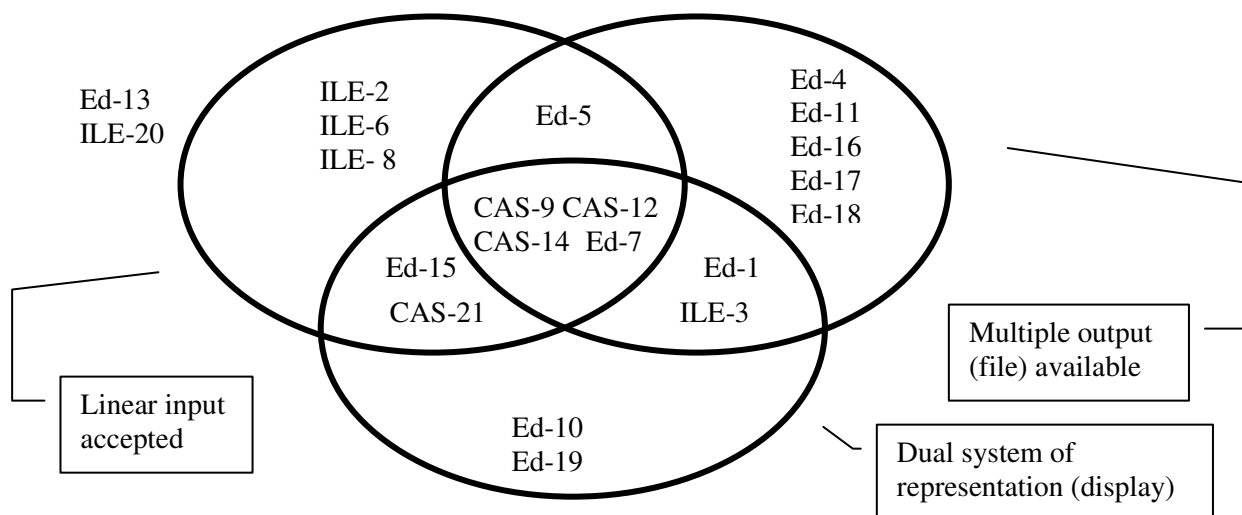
Ed-13
ILE-20

ILE-2
ILE-6
ILE- 8

Ed-5

Ed-4
Ed-11
Ed-16
Ed-17
Ed-18

CAS-9 CAS-12
CAS-14 Ed-7

Ed-15
CAS-21

Ed-1
ILE-3

Ed-10
Ed-19

Linear input accepted

Multiple output (file) available

Dual system of representation (display)